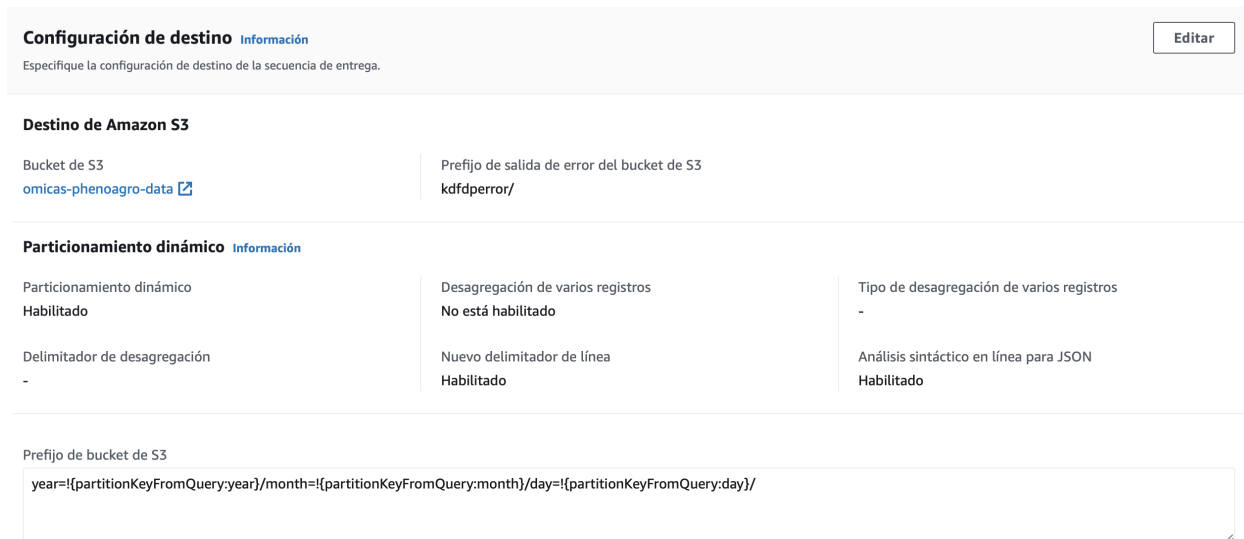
Configuración de destino Información

Editar

Especifique la configuración de destino de la secuencia de entrega.

Destino de Amazon S3

Bucket de S3
omicas-phenoagro-data

Prefijo de salida de error del bucket de S3
kdfdperror/

Particionamiento dinámico Información

Particionamiento dinámico
Habilitado

Desagregación de varios registros
No está habilitado

Tipo de desagregación de varios registros
-

Delimitador de desagregación
-

Nuevo delimitador de línea
Habilitado

Análisis sintáctico en línea para JSON
Habilitado

Prefijo de bucket de S3
year=!{partitionKeyFromQuery:year}/month=!{partitionKeyFromQuery:month}/day=!{partitionKeyFromQuery:day}/